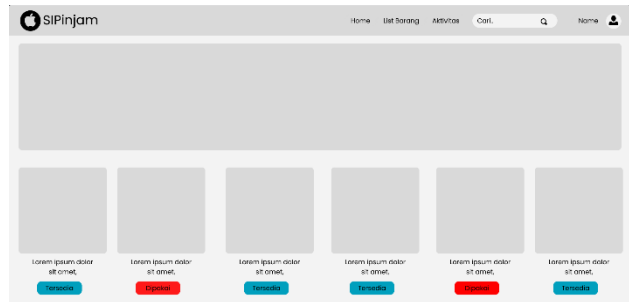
SIPinjam

Home List Barang Aktivitas Cari.. Nama

Lorem ipsum dolor sit amet,
Tersedia

Lorem ipsum dolor sit amet,
Dipakai

Lorem ipsum dolor sit amet,
Tersedia

Lorem ipsum dolor sit amet,
Tersedia

Lorem ipsum dolor sit amet,
Dipakai

Lorem ipsum dolor sit amet,
Tersedia